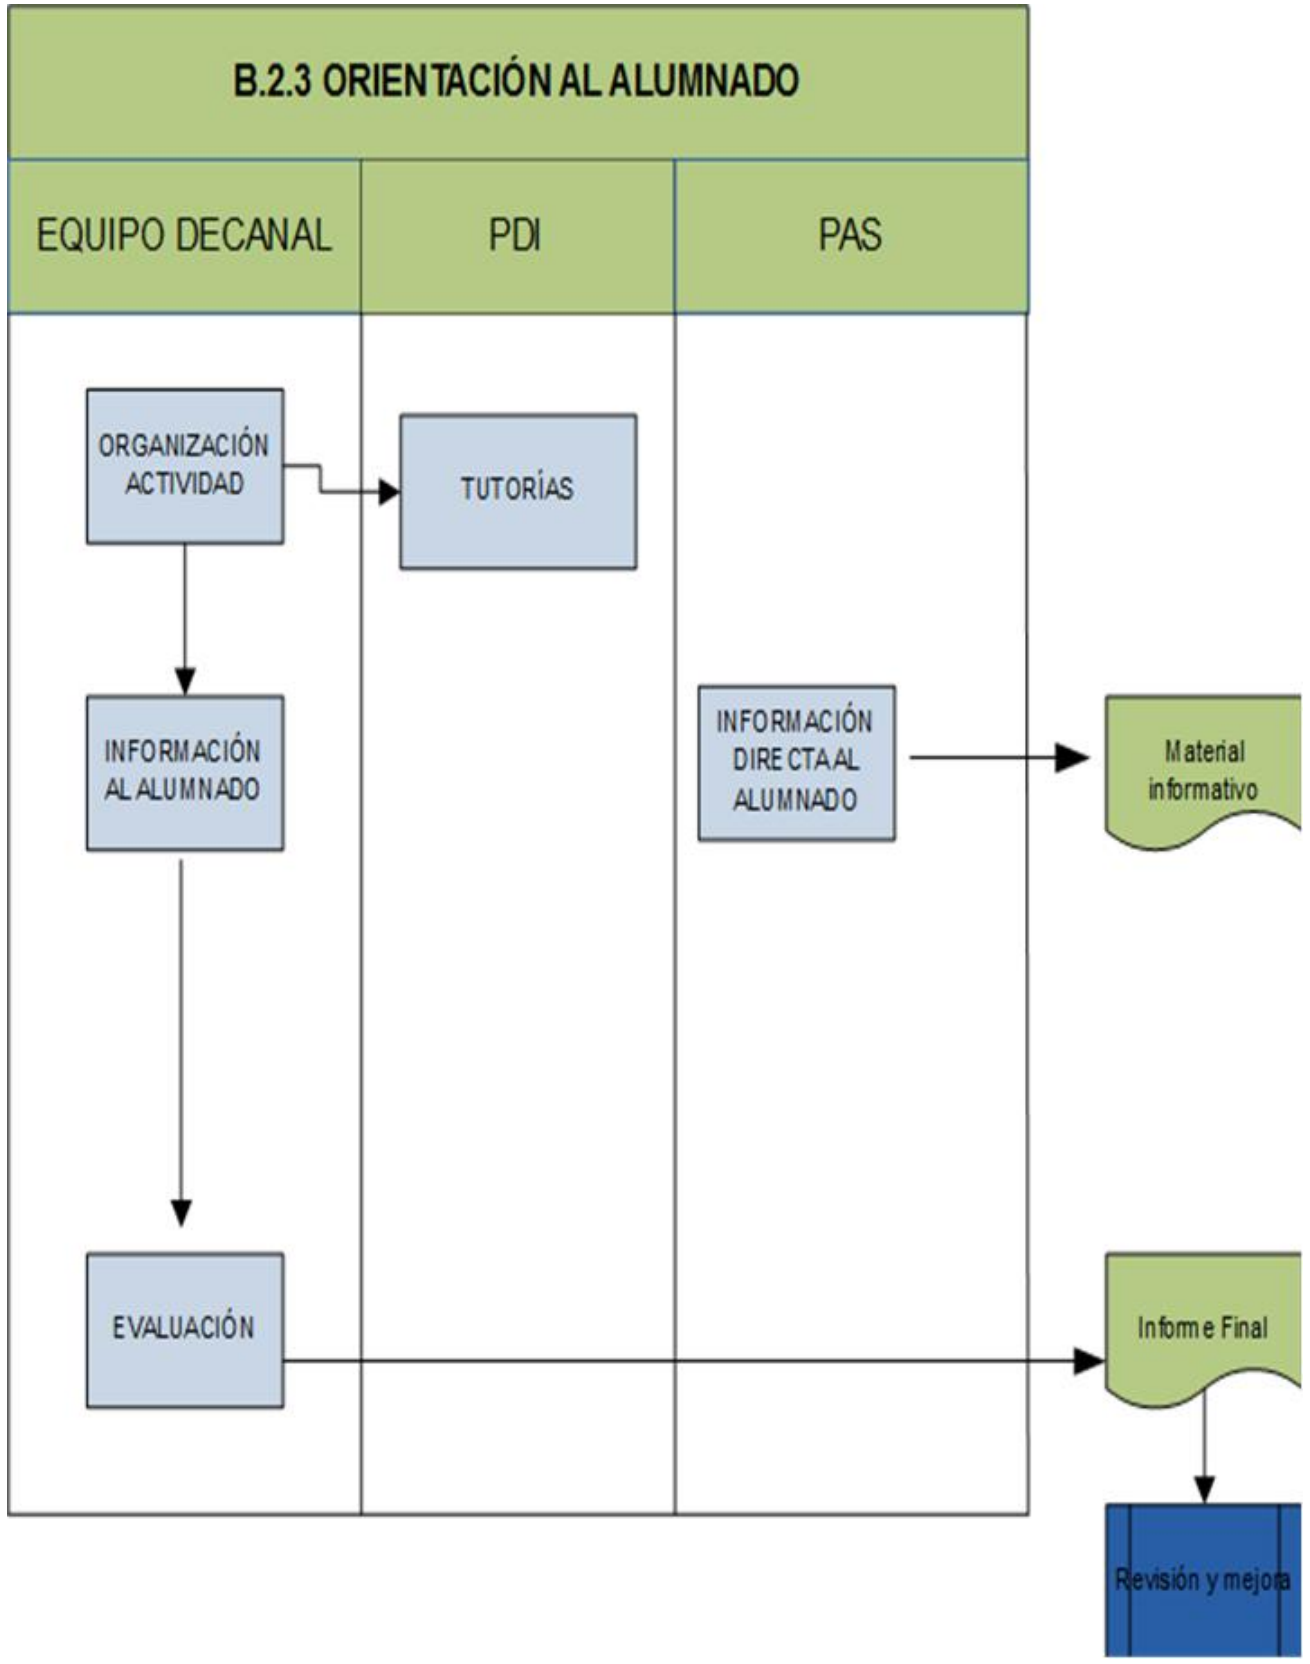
B.2.3 ORIENTACIÓN AL ALUMNADO

EQUIPO DECANAL

PDI

PAS

ORGANIZACIÓN ACTIVIDAD

TUTORÍAS

INFORMACIÓN AL ALUMNADO

INFORMACIÓN DIRECTA AL ALUMNADO

Material informativo

EVALUACIÓN

Informe Final

Revisión y mejora